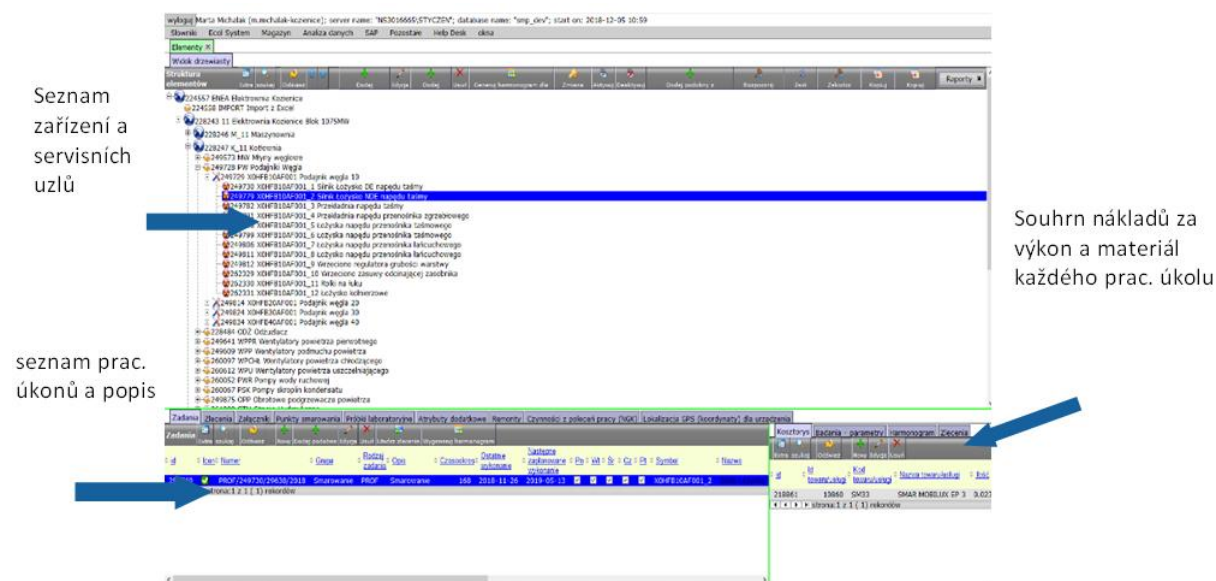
Seznam zařízení a servisních uzlů

Souhrn nákladů za výkon a materiál každého prac. úkolu

seznam prac. úkonů a popis

wyloguj Marta Michalak (m.michalak-kozenice); server name: "NS3016669\STYCZEN"; database name: "smp_dev"; start on: 2018-12-05 10:59

Slowniki Ecol System Magazyn Analiza danych SAP Pozostałe Help Desk okna

Elementy

Widok drzewiasty

Struktura elementów

Dodaj Edytuj Dodaj Usuń Generuj harmonogram dla Zmiana Aktywuj Deaktywuj Dodaj podobny z Rozpoczęty Zwolnij Zakończ Kopiuj Kopiuj Raporty

224557 ENEA Elektrownia Kozienice
224558 IMPORT Import z Excel
228243 11 Elektrownia Kozienice Blok 1075MW
228246 M_11 Maszynownia
228247 K_11 Kotłownia
249573 MW Młyny węglowe
249729 PW Podajniki Węgla
249726 X0HFB10AF001 Podajnik węgla 10
249730 X0HFB10AF001_1 Silnik Łożysko DE napędu taśmy
249779 X0HFB10AF001_2 Silnik Łożysko NDE napędu taśmy
249782 X0HFB10AF001_3 Przekładnia napędu taśmy
X0HFB10AF001_4 Przekładnia napędu przenośnika zgrzebłowego
X0HFB10AF001_5 Łożyska napędu przenośnika taśmowego
249799 X0HFB10AF001_6 Łożyska napędu przenośnika taśmowego
249806 X0HFB10AF001_7 Łożyska napędu przenośnika łańcuchowego
249811 X0HFB10AF001_8 Łożyska napędu przenośnika łańcuchowego
249812 X0HFB10AF001_9 Wrzeciono regulatora grubości warstwy
262329 X0HFB10AF001_10 Wrzeciono zasuwy odcinającej zasobnika
262330 X0HFB10AF001_11 Rolki na luku
262331 X0HFB10AF001_12 Łożysko kolnierzowe
249814 X0HFB20AF001 Podajnik węgla 20
249824 X0HFB30AF001 Podajnik węgla 30
249834 X0HFB40AF001 Podajnik węgla 40
228484 ODZ Odżużlacz
249641 WPPR Wentylatory powietrza pierwotnego
249609 WPP Wentylatory podmuchu powietrza
260097 WPCHL Wentylatory powietrza chłodzącego
260612 WPU Wentylatory powietrza uszczelniającego
260052 PWR Pompy wody ruchowej
260067 PSK Pompy skroplin kondensatu
249875 OPP Obrotowe podgrzewacze powietrza

Zadania Zlecenia Załącznik Punkty smarowania Próbki laboratoryjne Atrybuty dodatkowe Remonty Czynności z poleceń pracy (NGK) Lokalizacja GPS (koordynaty) dla urządzenia

Zadania Dodaj Edytuj Usuń Utwórz zlecenie Wygeneruj harmonogram

Id Ikon Numer Grupa Rodzaj zadania Opis Czasookres Ostatnie wykonanie Następne zaplanowane wykonanie Pn Wt Śr Cz Pt Symbol Nazwa

PROF/249730/29638/2018 Smarowanie PROF Smarowanie 168 2018-11-26 2019-05-13 X0HFB10AF001_2

strona 1 z 1 ( 1) rekordów

Kosztorys Badania - parametry Harmonogram Zlecenia

Nowy Edytuj Usuń

Id Id towaru/usługi Kod towaru/usługi Nazwa towaru/usługi Ilość

218861 13860 SM33 SMAR MOBILUX EP 3 0,027

strona 1 z 1 ( 1) rekordów